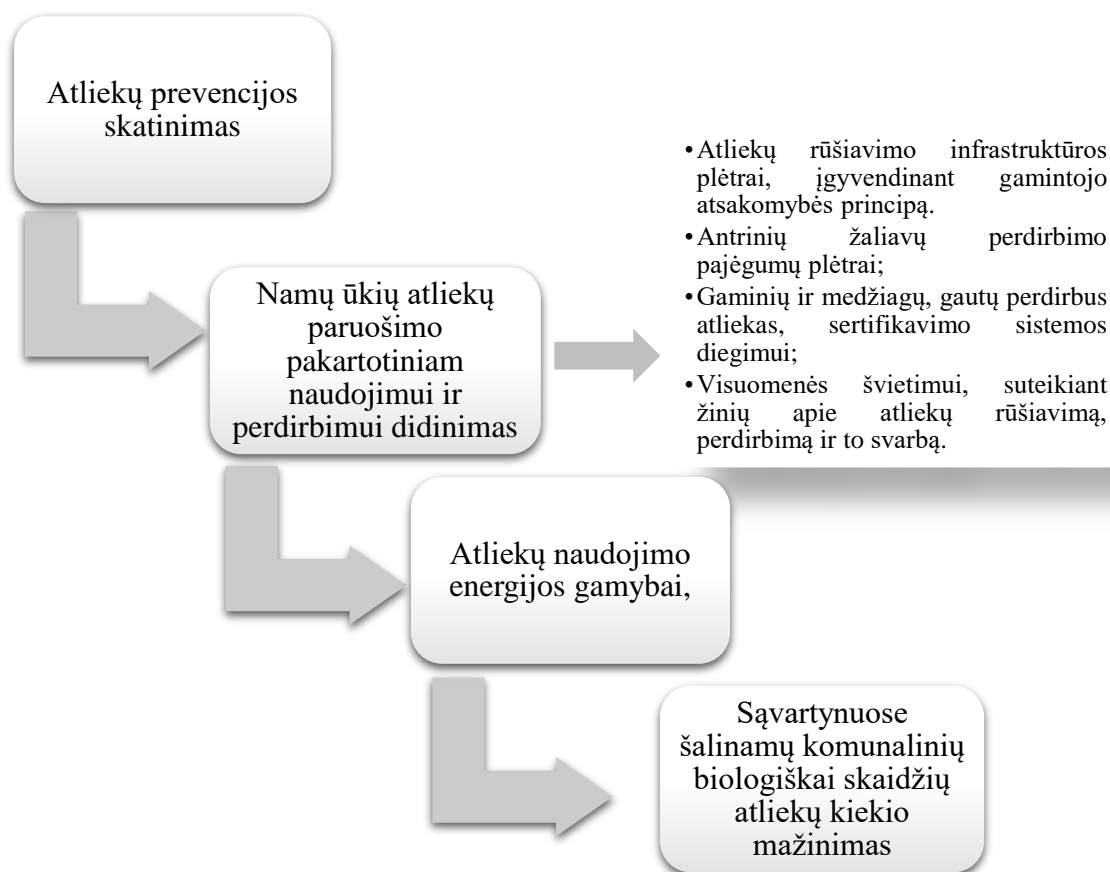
Atliekų prevencijos skatinimas

Namų ūkių atliekų paruošimo pakartotiniam naudojimui ir perdirbimui didinimas

- Atliekų rūšiavimo infrastruktūros plėtrai, įgyvendinant gamintojo atsakomybės principą.
- Antrinių žaliavų perdirbimo pajėgumų plėtrai;
- Gaminių ir medžiagų, gautų perdirbus atliekas, sertifikavimo sistemos diegimui;
- Visuomenės švietimui, suteikiant žinių apie atliekų rūšiavimą, perdirbimą ir to svarbą.

Atliekų naudojimo energijos gamybai,

Sąvartynuose šalinamų komunalinių biologiškai skaidžių atliekų kiekio mažinimas